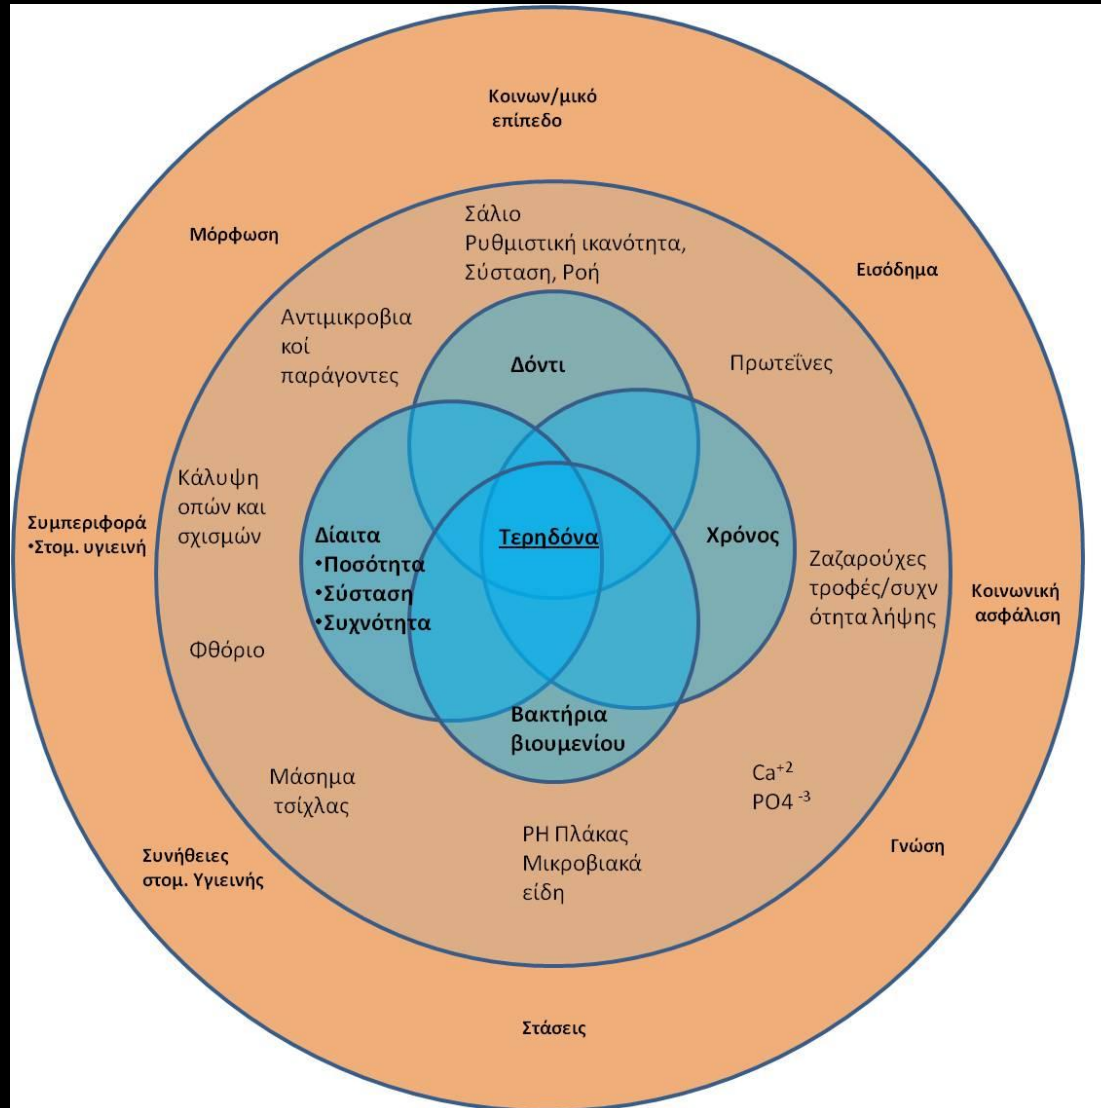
Κοινων/μικό επίπεδο

Μόρφωση

Εισόδημα

Σάλιο
Ρυθμιστική ικανότητα, Σύσταση, Ροή

Αντιμικροβιακοί παράγοντες

Δόντι

Πρωτεΐνες

Κάλυψη οπών και σχισμών

Συμπεριφορά
•Στομ. υγιεινή

Δίαιτα
•Ποσότητα
•Σύσταση
•Συχνότητα

Τερηδόνα

Χρόνος

Ζαζαρούχες τροφές/συχνότητα λήψης

Κοινωνική ασφάλιση

Φθόριο

Βακτήρια βιουμενίου

Μάσημα τσίχλας

$Ca^{+2}$
$PO4^{-3}$

PH Πλάκας
Μικροβιακά είδη

Συνήθειες στομ. Υγιεινής

Γνώση

Στάσεις